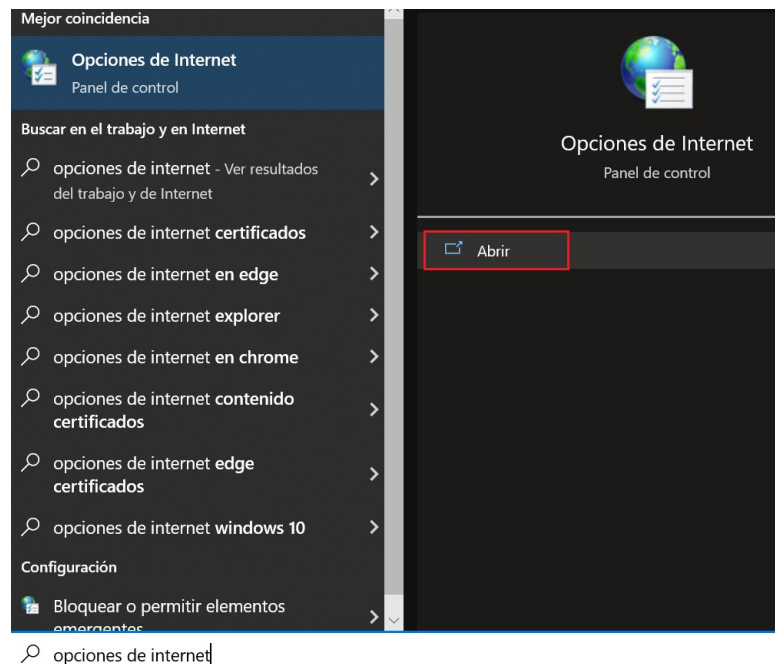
Mejor coincidencia

Opciones de Internet
Panel de control

Buscar en el trabajo y en Internet

opciones de internet - Ver resultados del trabajo y de Internet

opciones de internet certificados

opciones de internet en edge

opciones de internet explorer

opciones de internet en chrome

opciones de internet contenido certificados

opciones de internet edge certificados

opciones de internet windows 10

Configuración

Bloquear o permitir elementos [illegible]

Opciones de Internet
Panel de control

Abrir

opciones de internet